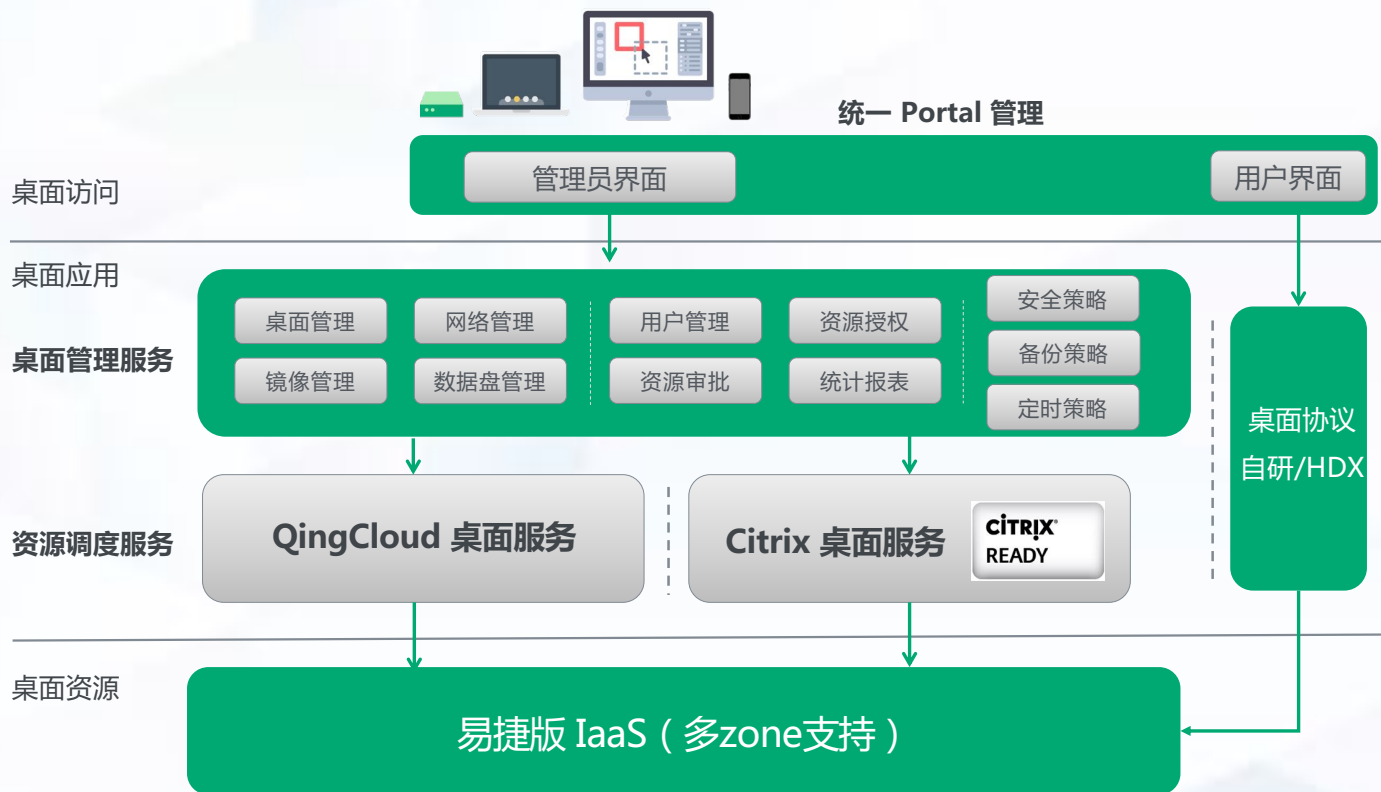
统一 Portal 管理

桌面访问

管理员界面

用户界面

桌面应用

桌面管理服务

桌面管理

网络管理

用户管理

资源授权

安全策略

镜像管理

数据盘管理

资源审批

统计报表

备份策略

定时策略

桌面协议自研/HDX

资源调度服务

QingCloud 桌面服务

Citrix 桌面服务

CITRIX READY

桌面资源

易捷版 IaaS（多zone支持）